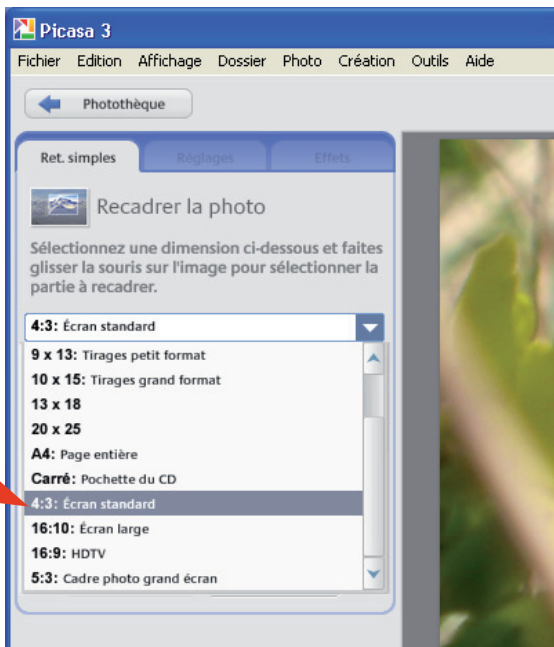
Picasa 3

Fichier Edition Affichage Dossier Photo Création Outils Aide

Photothèque

Ret. simples Réglages Effets

Recadrer la photo

Sélectionnez une dimension ci-dessous et faites glisser la souris sur l'image pour sélectionner la partie à recadrer.

4:3: Écran standard

9 x 13: Tirages petit format
10 x 15: Tirages grand format
13 x 18
20 x 25
A4: Page entière
Carré: Pochette du CD
4:3: Écran standard
16:10: Écran large
16:9: HDTV
5:3: Cadre photo grand écran